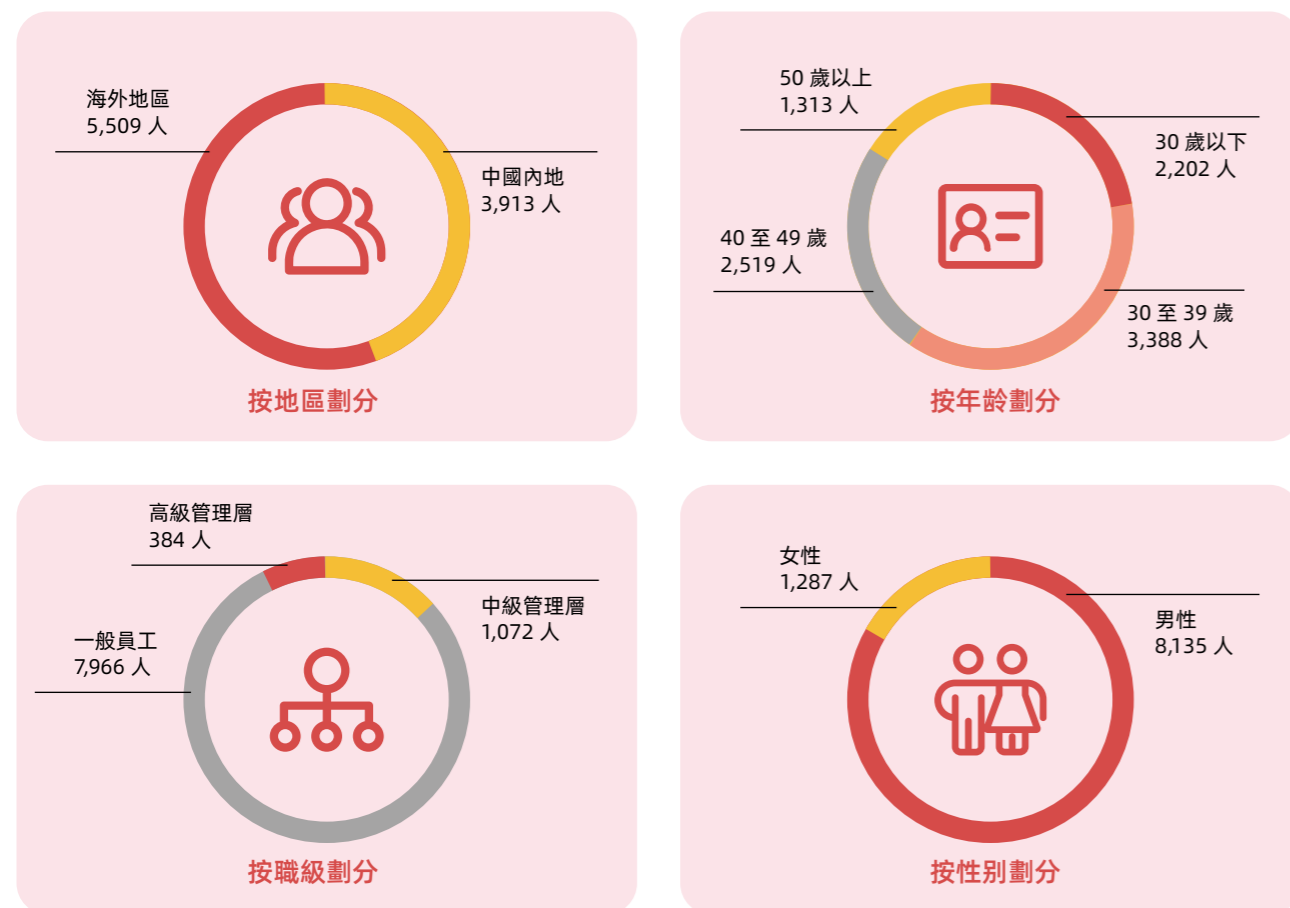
海外地區
5,509 人

中國內地
3,913 人

按地區劃分

50 歲以上
1,313 人

30 歲以下
2,202 人

40 至 49 歲
2,519 人

30 至 39 歲
3,388 人

按年齡劃分

高級管理層
384 人

中級管理層
1,072 人

一般員工
7,966 人

按職級劃分

女性
1,287 人

男性
8,135 人

按性別劃分